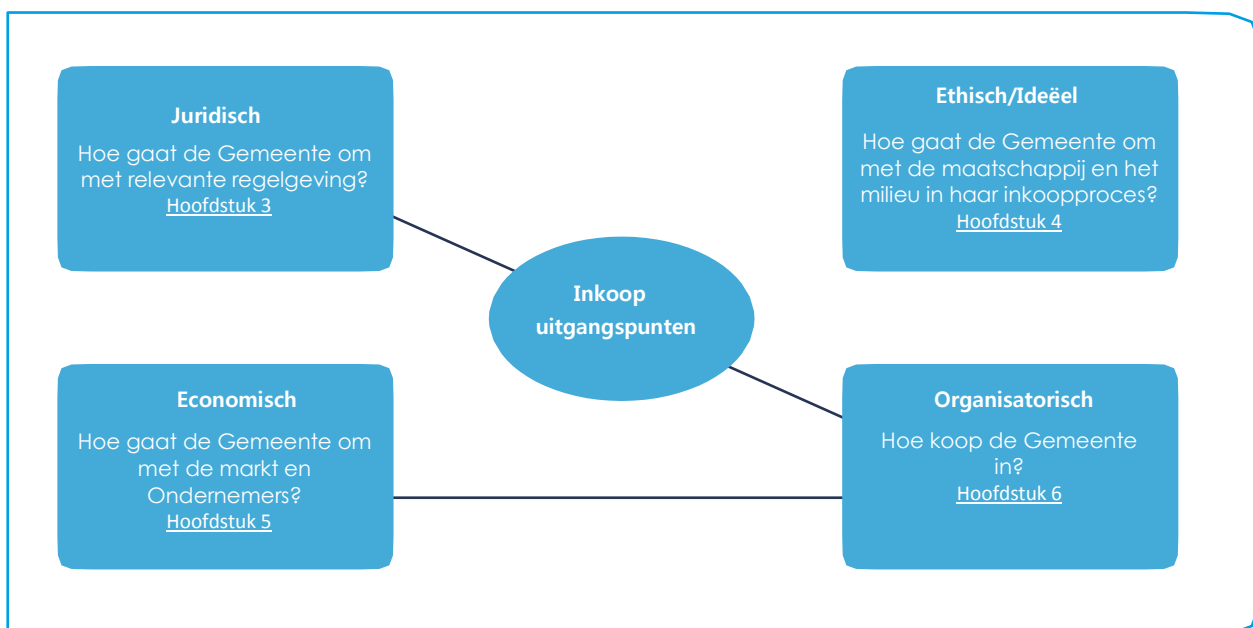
Juridisch

Hoe gaat de Gemeente om met relevante regelgeving?

Hoofdstuk 3

Ethisch/Ideëel

Hoe gaat de Gemeente om met de maatschappij en het milieu in haar inkoopproces?

Hoofdstuk 4

Inkoop uitgangspunten

Economisch

Hoe gaat de Gemeente om met de markt en Ondernemers?

Hoofdstuk 5

Organisatorisch

Hoe koop de Gemeente in?

Hoofdstuk 6